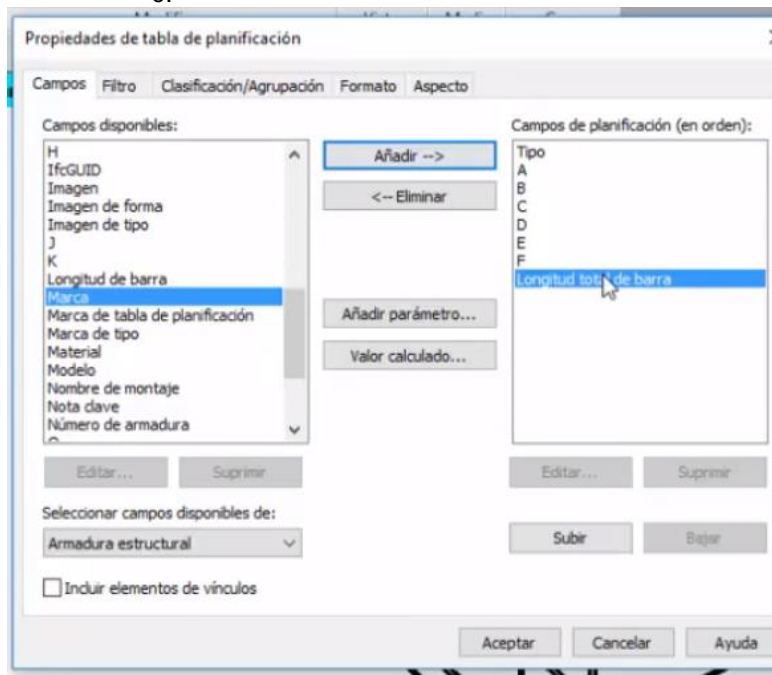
Propiedades de tabla de planificación

Campos | Filtro | Clasificación/Agrupación | Formato | Aspecto

Campos disponibles:
H
IfcGUID
Imagen
Imagen de forma
Imagen de tipo
J
K
Longitud de barra
Marca
Marca de tabla de planificación
Marca de tipo
Material
Modelo
Nombre de montaje
Nota clave
Número de armadura

Añadir -->
<-- Eliminar
Añadir parámetro...
Valor calculado...

Campos de planificación (en orden):
Tipo
A
B
C
D
E
F
Longitud total de barra

Editar... | Suprimir
Editar... | Suprimir

Seleccionar campos disponibles de:
Armadura estructural

Subir | Bajar

Incluir elementos de vínculos

Aceptar | Cancelar | Ayuda